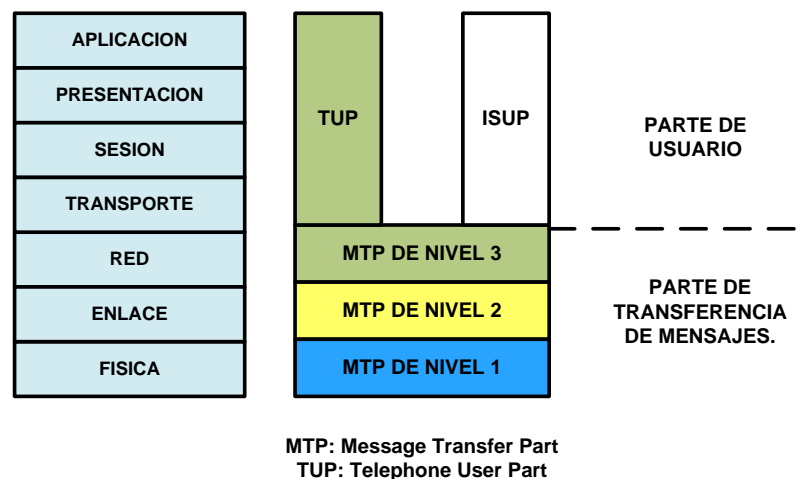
APLICACION
PRESENTACION
SESION
TRANSPORTE
RED
ENLACE
FISICA

TUP

ISUP

MTP DE NIVEL 3
MTP DE NIVEL 2
MTP DE NIVEL 1

PARTE DE USUARIO

PARTE DE TRANSFERENCIA DE MENSAJES.

MTP: Message Transfer Part
TUP: Telephone User Part